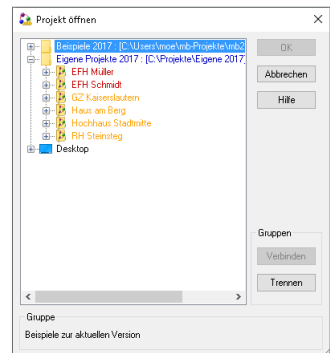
Projekt öffnen

Beispiele 2017 : [C:\Users\moe\mb-Projekte\mb2
Eigene Projekte 2017 : [C:\Projekte\Eigene 2017
EFH Müller
EFH Schmidt
GZ Kaiserslautern
Haus am Berg
Hochhaus Stadtmitte
RH Steinsteg
Desktop

OK
Abbrechen
Hilfe

Gruppen
Verbinden
Trennen

Gruppe
Beispiele zur aktuellen Version